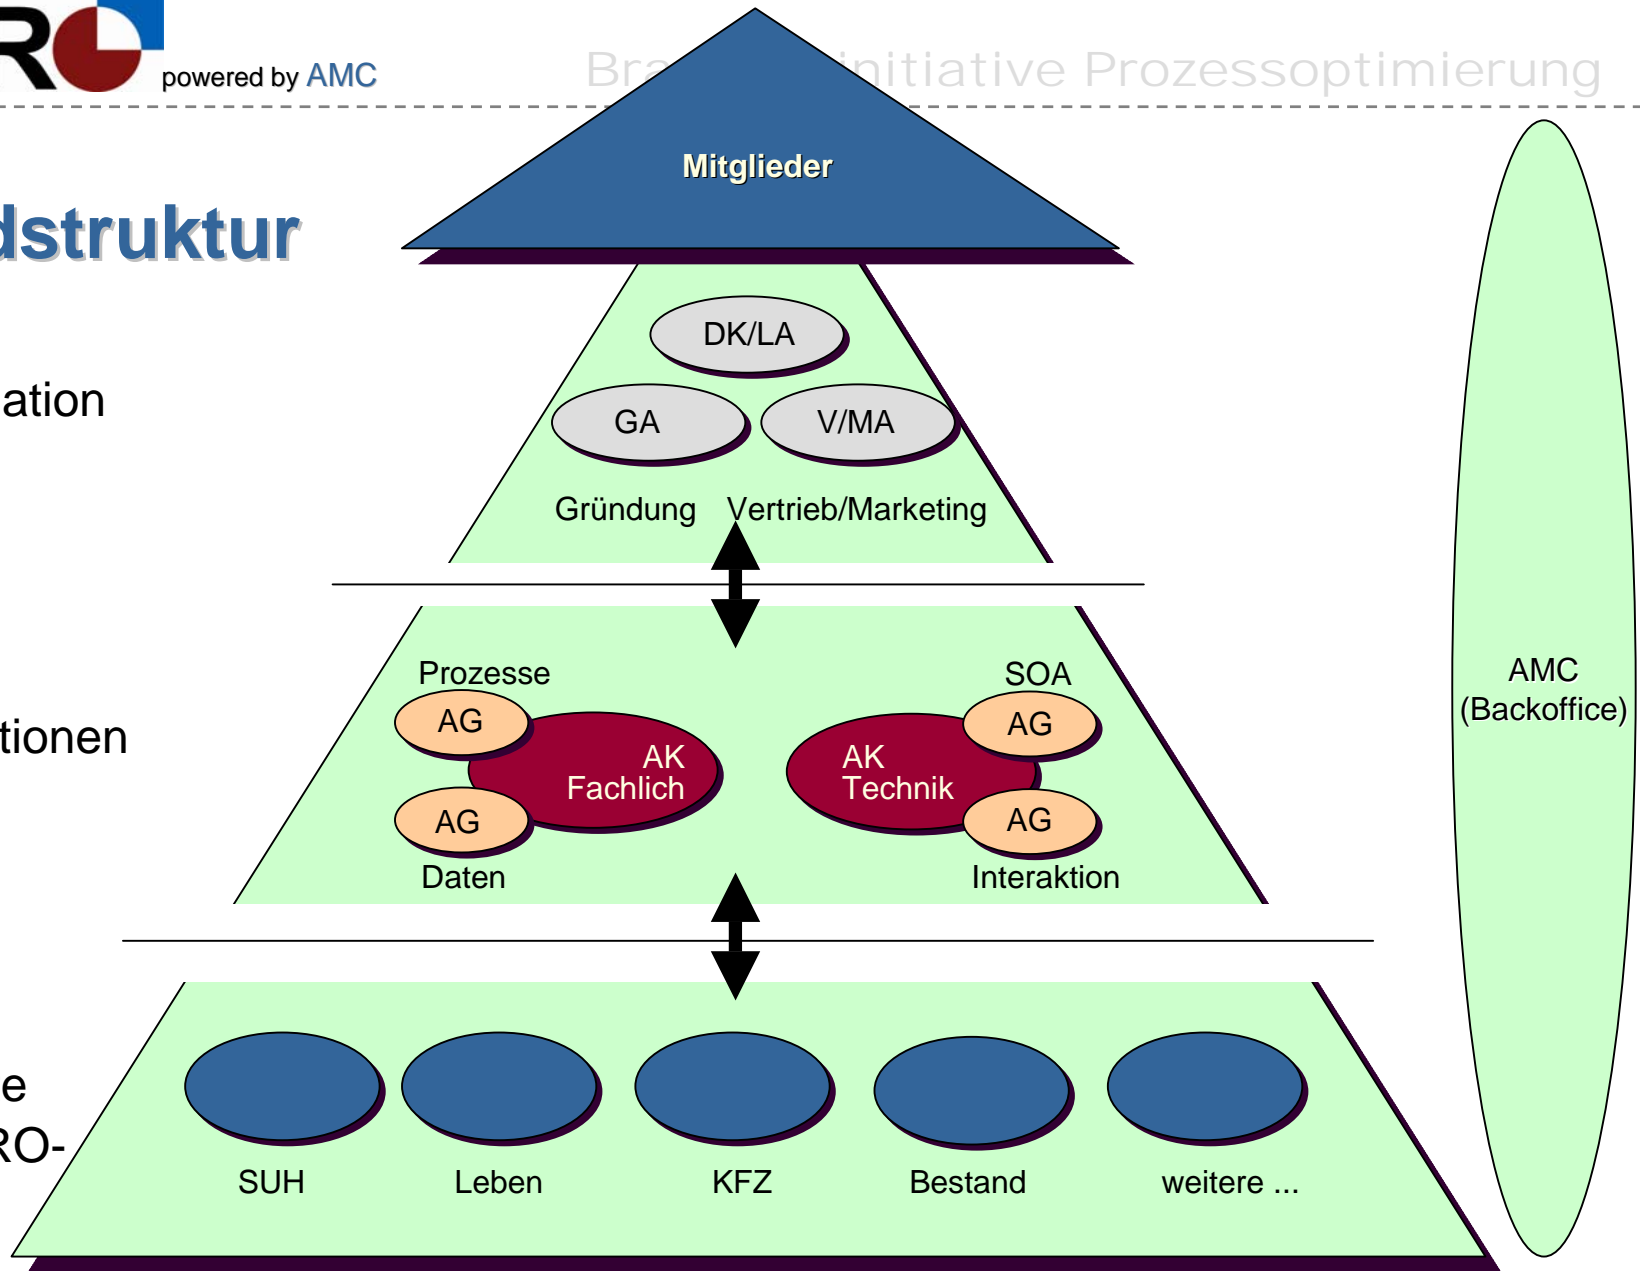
R powered by AMC

Br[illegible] Initiative Prozessoptimierung

dstruktur

ation

tionen

e
RO-

Mitglieder

DK/LA

GA

V/MA

Gründung

Vertrieb/Marketing

Prozesse

SOA

AG

AK Fachlich

AG

AK Technik

AG

AG

Daten

Interaktion

SUH

Leben

KFZ

Bestand

weitere ...

AMC (Backoffice)